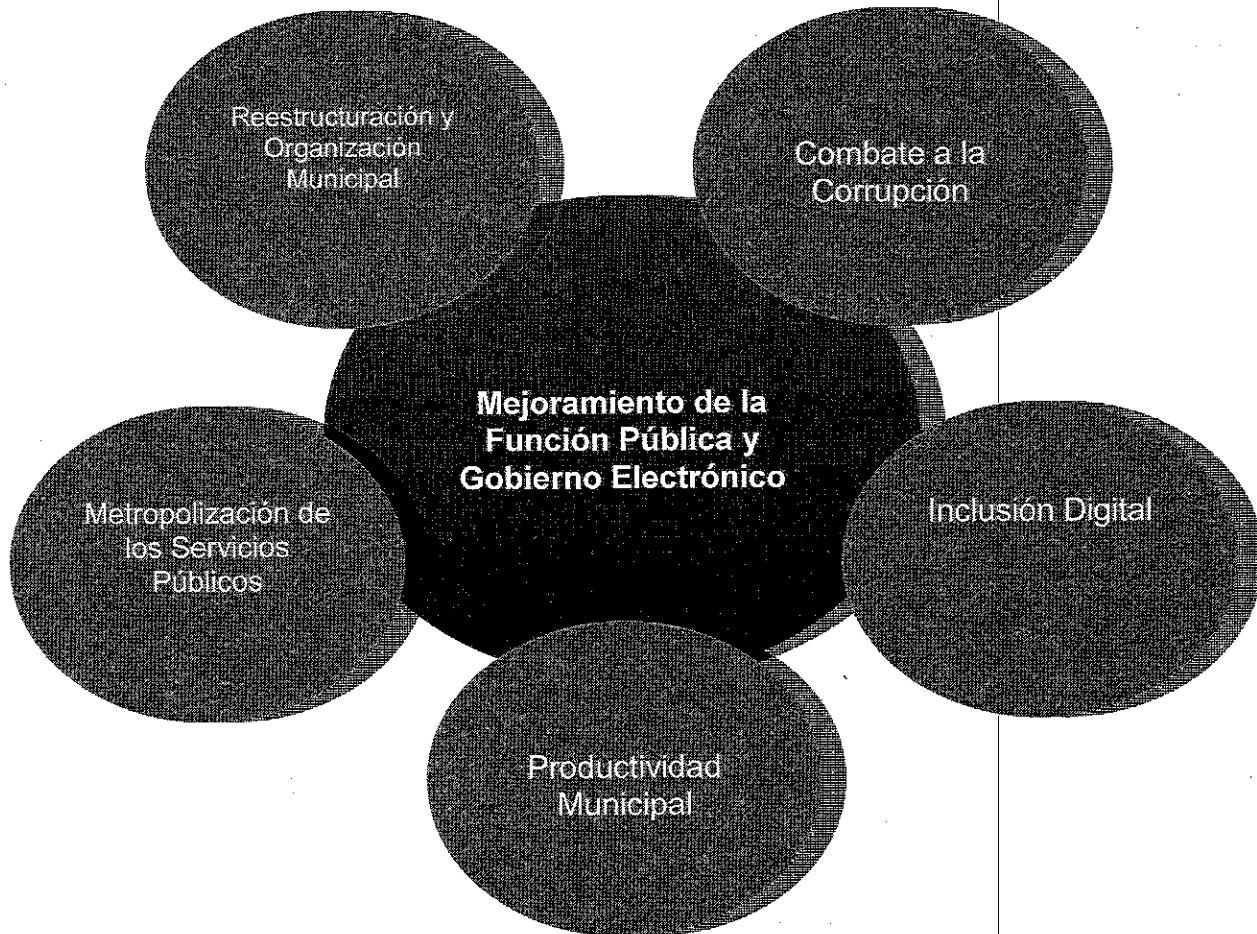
Reestructuración y Organización Municipal

Combate a la Corrupción

Mejoramiento de la Función Pública y Gobierno Electrónico

Metropolización de los Servicios Públicos

Inclusión Digital

Productividad Municipal